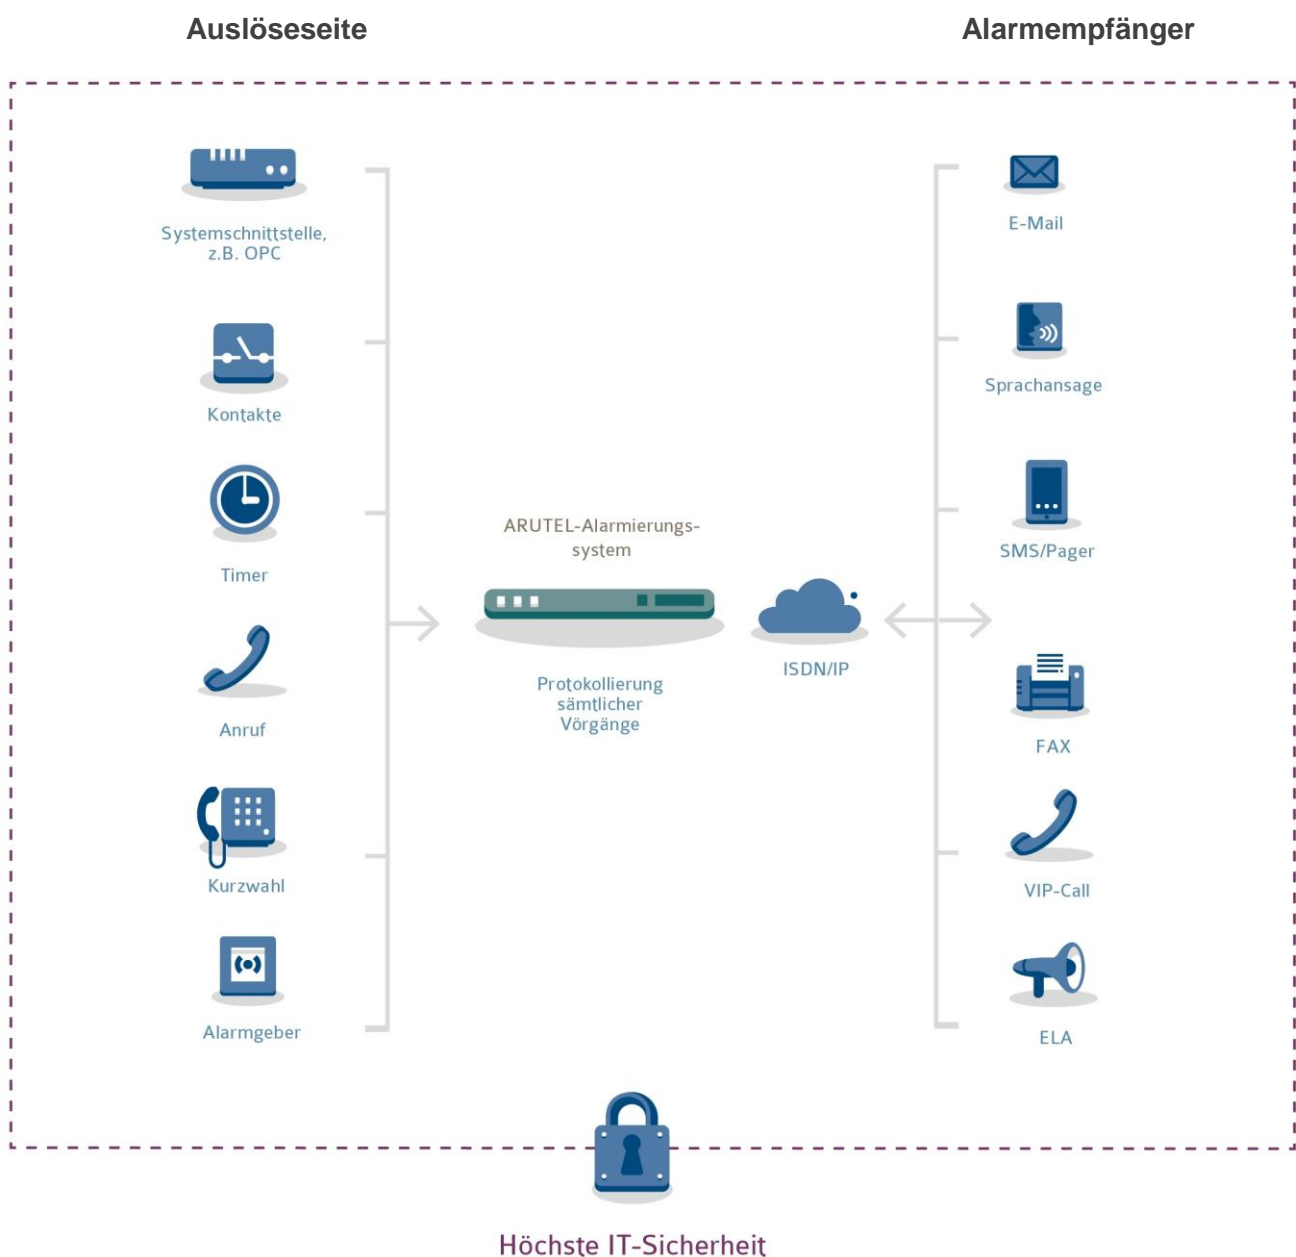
Auslöseseite

Alarmempfänger

Systemschnittstelle, z.B. OPC

Kontakte

Timer

Anruf

Kurzwahl

Alarmgeber

ARUTEL-Alarmierungs-system

Protokollierung sämtlicher Vorgänge

ISDN/IP

E-Mail

Sprachansage

SMS/Pager

FAX

VIP-Call

ELA

Höchste IT-Sicherheit